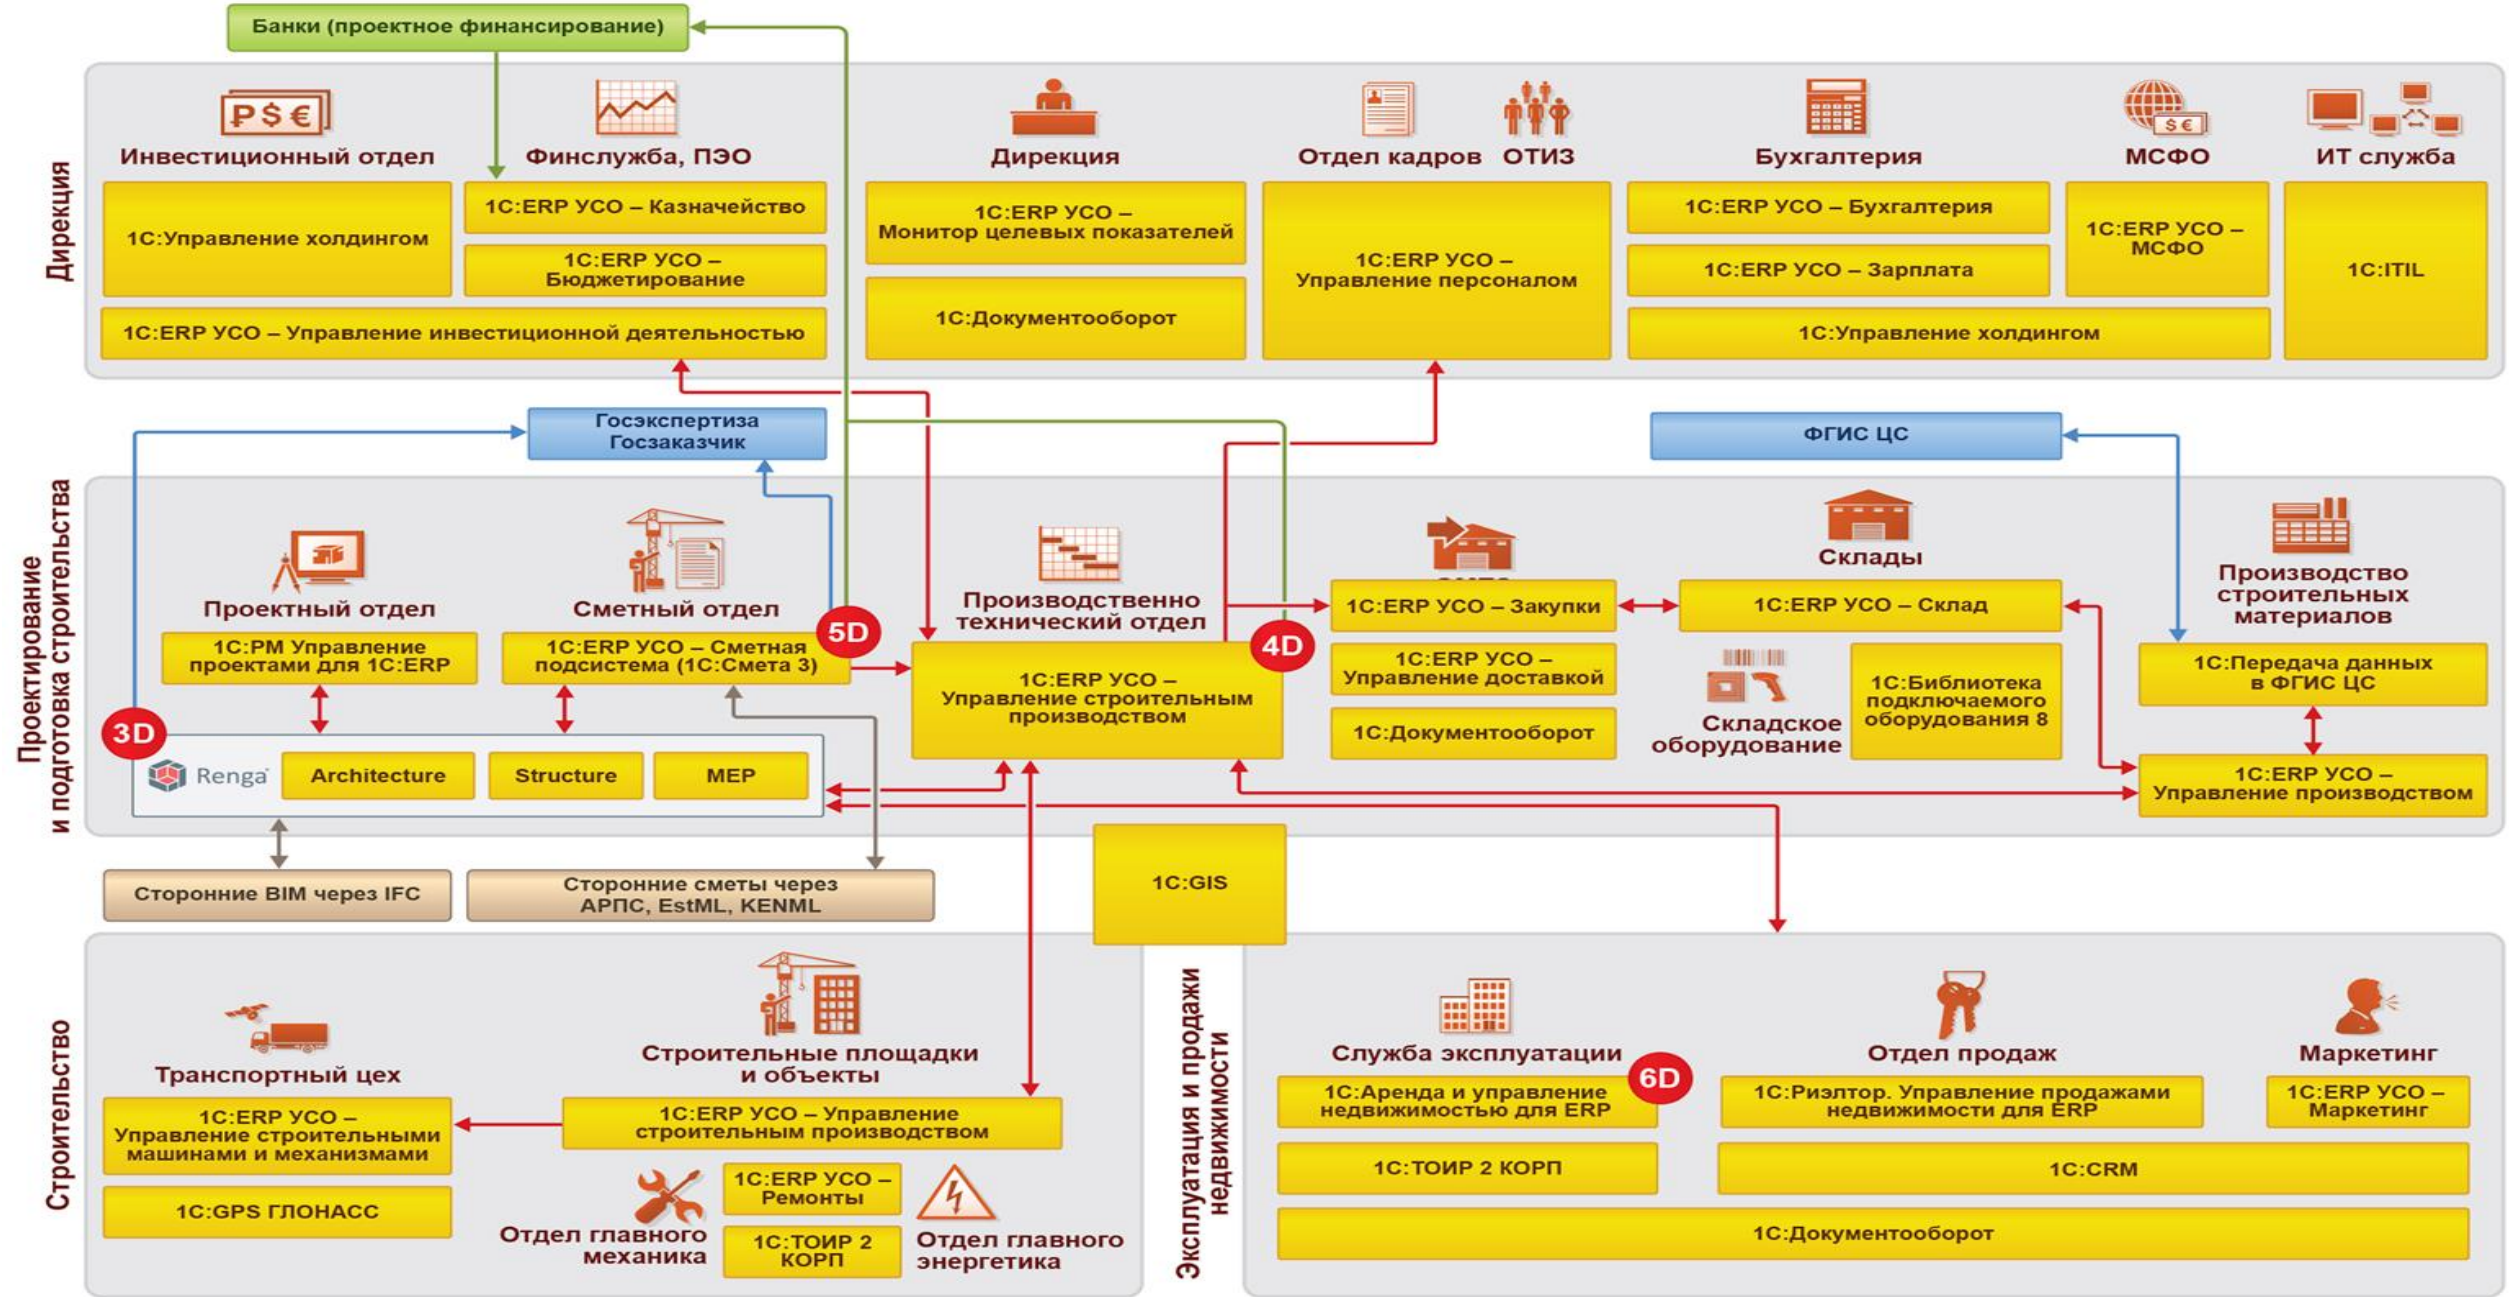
Банки (проектное финансирование)

Дирекция

Инвестиционный отдел
Финслужба, ПЭО
Дирекция
Отдел кадров
ОТИЗ
Бухгалтерия
МСФО
ИТ служба

1С:Управление холдингом
1С:ERP УСО – Казначейство
1С:ERP УСО – Бюджетирование
1С:ERP УСО – Управление инвестиционной деятельностью
1С:ERP УСО – Монитор целевых показателей
1С:Документооборот
1С:ERP УСО – Управление персоналом
1С:ERP УСО – Бухгалтерия
1С:ERP УСО – Зарплата
1С:ERP УСО – МСФО
1С:Управление холдингом
1С:ITIL

Госэкспертиза Госзаказчик
ФГИС ЦС

Проектирование и подготовка строительства

Проектный отдел
Сметный отдел
Производственно технический отдел
Склады
Производство строительных материалов

1С:PM Управление проектами для 1С:ERP
1С:ERP УСО – Сметная подсистема (1С:Смета 3)
5D
1С:ERP УСО – Управление строительным производством
4D
1С:ERP УСО – Закупки
1С:ERP УСО – Склад
1С:ERP УСО – Управление доставкой
1С:Документооборот
Складское оборудование
1С:Библиотека подключаемого оборудования 8
1С:Передача данных в ФГИС ЦС
1С:ERP УСО – Управление производством

3D
Renga
Architecture
Structure
MEP

Сторонние BIM через IFC
Сторонние сметы через АРПС, EstML, KENML
1С:GIS

Строительство

Транспортный цех
Строительные площадки и объекты
1С:ERP УСО – Управление строительными машинами и механизмами
1С:ERP УСО – Управление строительным производством
1С:GPS ГЛОНАСС
1С:ERP УСО – Ремонты
1С:ТОИР 2 КОРП
Отдел главного механика
Отдел главного энергетика

Эксплуатация и продажи недвижимости

Служба эксплуатации
Отдел продаж
Маркетинг
1С:Аренда и управление недвижимостью для ERP
6D
1С:Риэлтор. Управление продажами недвижимости для ERP
1С:ERP УСО – Маркетинг
1С:ТОИР 2 КОРП
1С:CRM
1С:Документооборот